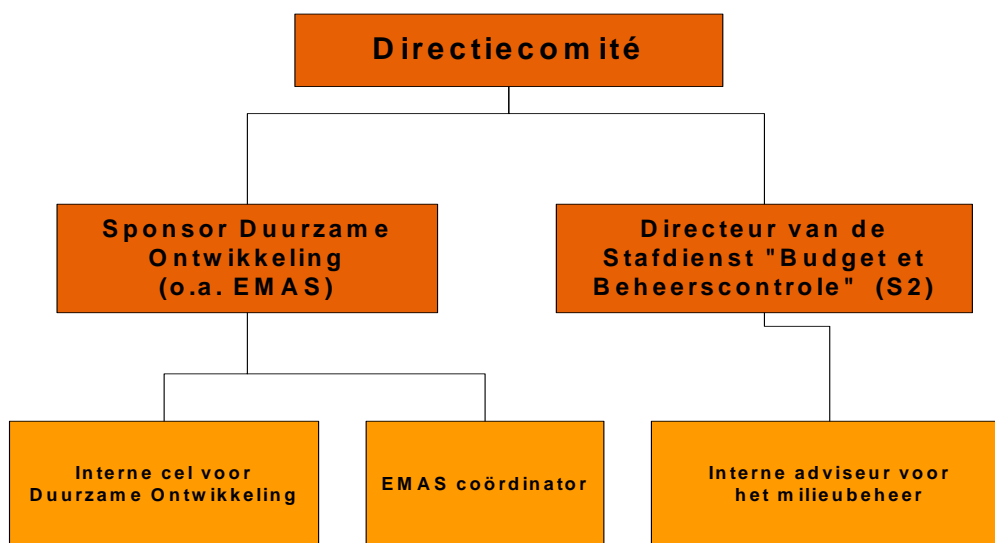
Directiecomité

Sponsor Duurzame Ontwikkeling (o.a. EMAS)

Directeur van de Stafdienst "Budget et Beheerscontrole" (S2)

Interne cel voor Duurzame Ontwikkeling

EMAS coördinator

Interne adviseur voor het milieubeheer